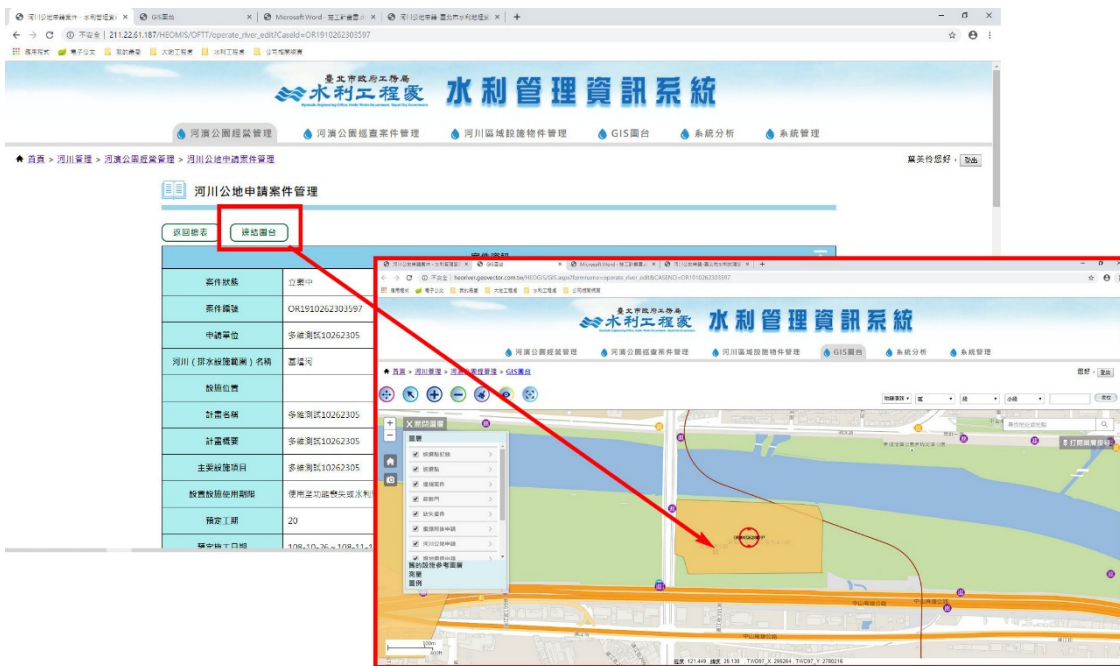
河川公地申請案件 - 水利管理資訊 × | GIS圖台 × | Microsoft Word - 施工計畫書 × | 河川公地申請-臺北市水利處 × | +

不安全 | 211.22.61.187/HEOMIS/OFTT/operate_river_edit?CaseId=OR1910262303597

應用程式 | 電子公文 | 取消畫面 | 大地工程處 | 水利工程處 | 公司相關網頁

臺北市政府工務局
水利工程處
水利管理資訊系統

河濱公園經營管理 | 河濱公園巡查案件管理 | 河川區域設施物件管理 | GIS圖台 | 系統分析 | 系統管理

首頁 > 河川管理 > 河濱公園經營管理 > 河川公地申請案件管理

莫芙玲您好，登出

河川公地申請案件管理

返回總表 | 連結圖台

案件資訊

| 案件狀態 | 立案中 |
|---|---|
| 案件編號 | OR1910262303597 |
| 申請單位 | 多維測試10262305 |
| 河川（排水設施範圍）名稱 | 基隆河 |
| 設施位置 | |
| 計畫名稱 | 多維測試10262305 |
| 計畫概要 | 多維測試10262305 |
| 主要設施項目 | 多維測試10262305 |
| 設置設施使用期限 | 使用至功能喪失或水利 |
| 預定工期 | 20 |
| 預定施工日期 | 108-10-26 ~ 108-11-1 |

河川公地申請案件 × | GIS圖台 × | Microsoft Word - 施工計畫書 × | 河川公地申請-臺北市水利處 × | +

不安全 | heoriver.geovector.com.tw/HEOGIS/GIS.aspx?formname=operate_river_edit&CASENO=OR1910262303597

應用程式 | 電子公文 | 取消畫面 | 大地工程處 | 水利工程處 | 公司相關網頁

臺北市政府工務局
水利工程處
水利管理資訊系統

河濱公園經營管理 | 河濱公園巡查案件管理 | 河川區域設施物件管理 | GIS圖台 | 系統分析 | 系統管理

首頁 > 河川管理 > 河濱公園經營管理 > GIS圖台

您好，登出

地籍查詢 | 區 | 段 | 小段 | 查詢

關閉圖層

圖層
媒體點位 | 公廁點 | 違規案件 | 疏散門 | 缺失案件 | 電信巡查申請 | 河川公地申請 | 營地申請

我的設施參考圖層
測量
圖例

請按地址或地號
打開圖層說明

OR1910262303597

中山高速公路

經度 121.449 緯度 25.138 TWD97_X 298264 TWD97_Y 2780216